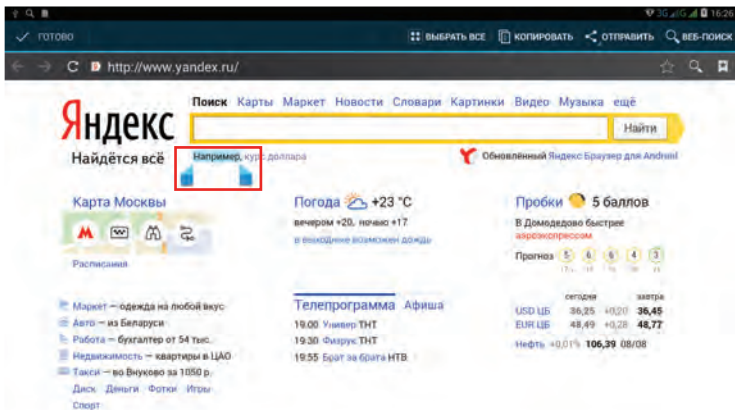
3G 16:26

ГОТОВО

ВЫБРАТЬ ВСЕ КОПИРОВАТЬ ОТПРАВИТЬ ВЕБ-ПОИСК

http://www.yandex.ru/

Яндекс
Найдётся всё

Поиск Карты Маркет Новости Словари Картинки Видео Музыка ещё

Найти

Например, курс доллара

Обновлённый Яндекс Браузер для Android

Карта Москвы

Расписания

Погода +23 °C
вечером +20, ночью +17
в выходные возможен дождь

Пробки 5 баллов
В Домодедово быстрее аэроэкспрессом
Прогноз 5 6 6 4 3

Маркет — одежда на любой вкус
Авто — из Беларуси
Работа — бухгалтер от 54 тыс.
Недвижимость — квартиры в ЦАО
Такси — во Внуково за 1050 р.
Диск Деньги Фотки Игры
Спорт

Телепрограмма Афиша
19:00 Универ ТНТ
19:30 Физрук ТНТ
19:55 Брат за брата НТВ

| | сегодня | | завтра |
|---|---|---|---|
| USD ЦБ | 36,25 | +0,20 | 36,45 |
| EUR ЦБ | 48,49 | +0,28 | 48,77 |

Нефть +0,01% 106,39 08/08